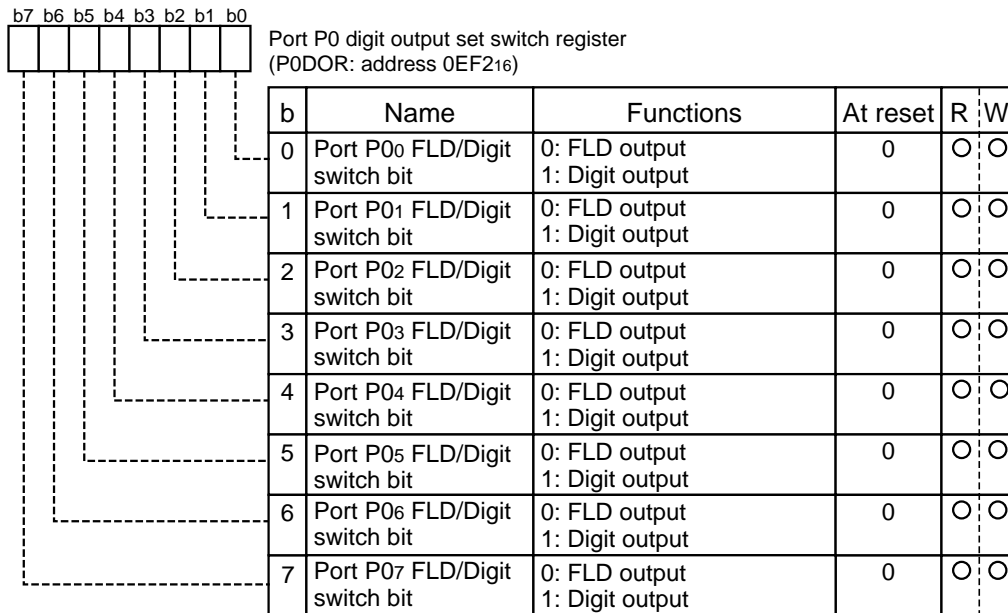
b7 b6 b5 b4 b3 b2 b1 b0

Port P0 digit output set switch register
(P0DOR: address 0EF2$_{16}$)

| b | Name | Functions | At reset | R | W |
|---|---|---|---|---|---|
| 0 | Port P0$_0$ FLD/Digit switch bit | 0: FLD output 1: Digit output | 0 | O | O |
| 1 | Port P0$_1$ FLD/Digit switch bit | 0: FLD output 1: Digit output | 0 | O | O |
| 2 | Port P0$_2$ FLD/Digit switch bit | 0: FLD output 1: Digit output | 0 | O | O |
| 3 | Port P0$_3$ FLD/Digit switch bit | 0: FLD output 1: Digit output | 0 | O | O |
| 4 | Port P0$_4$ FLD/Digit switch bit | 0: FLD output 1: Digit output | 0 | O | O |
| 5 | Port P0$_5$ FLD/Digit switch bit | 0: FLD output 1: Digit output | 0 | O | O |
| 6 | Port P0$_6$ FLD/Digit switch bit | 0: FLD output 1: Digit output | 0 | O | O |
| 7 | Port P0$_7$ FLD/Digit switch bit | 0: FLD output 1: Digit output | 0 | O | O |